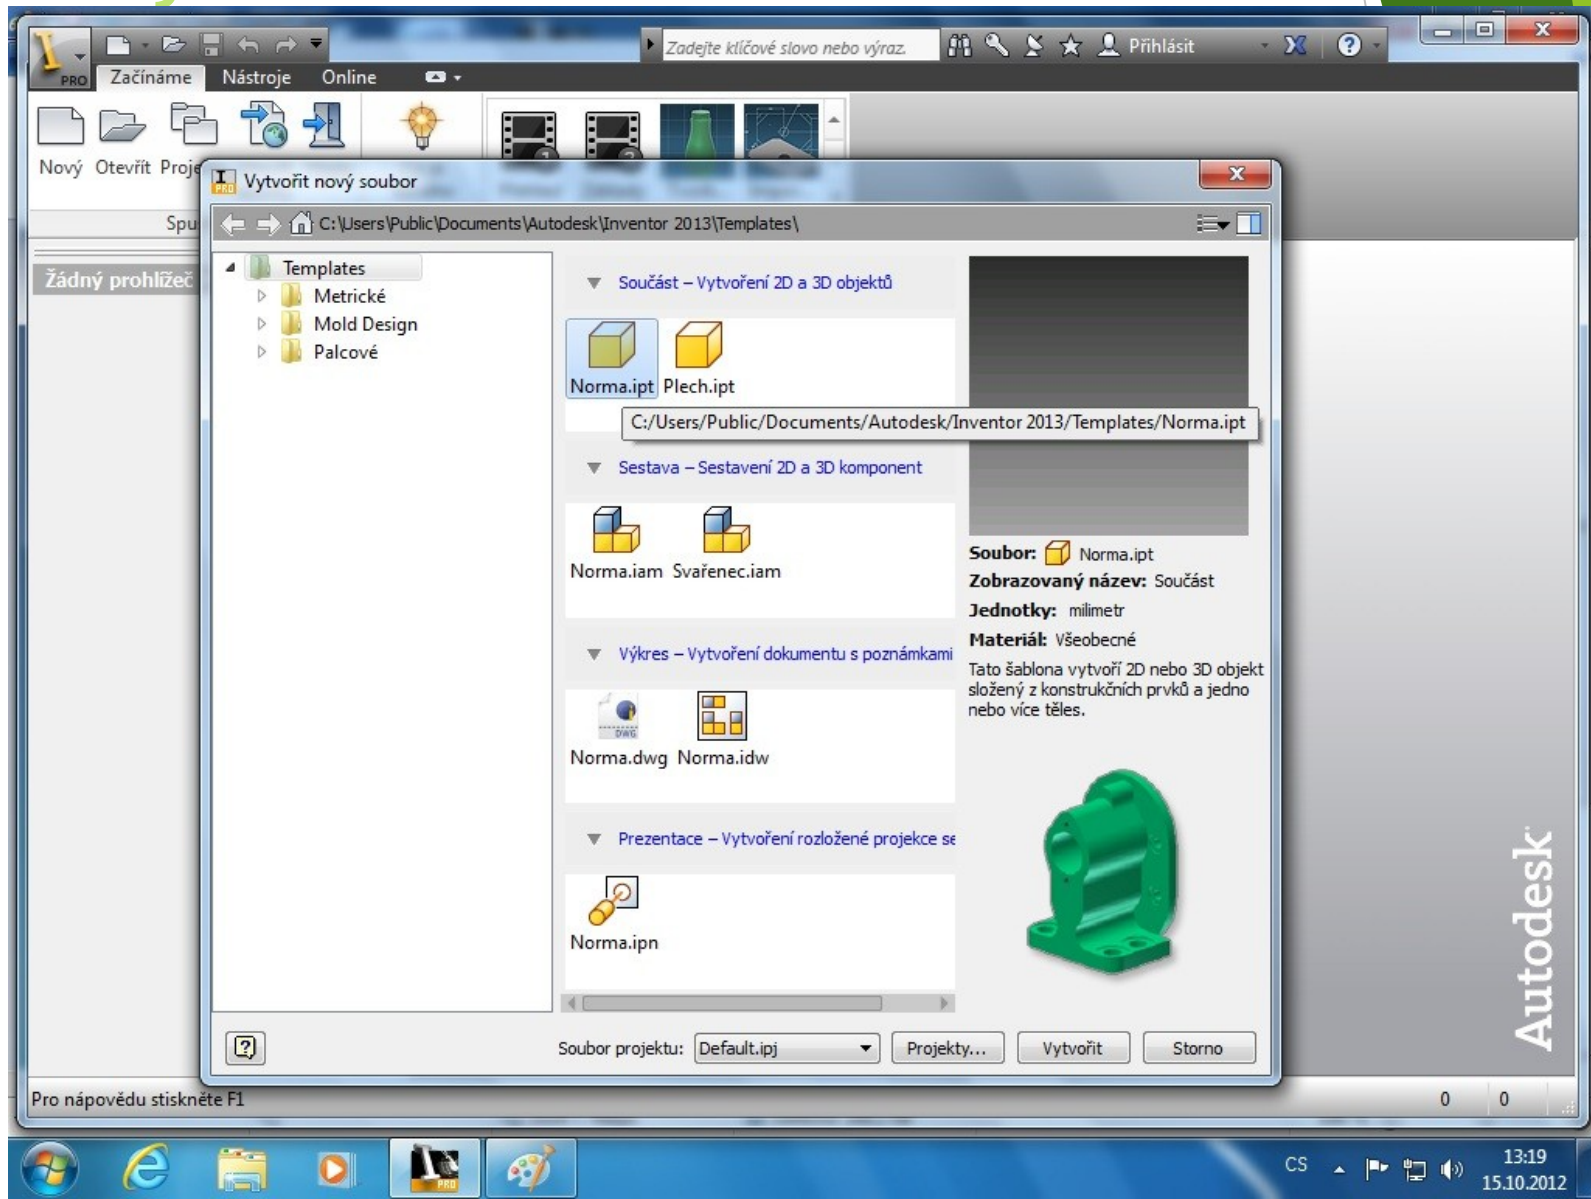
PRO Začínáme Nástroje Online

Zadejte klíčové slovo nebo výraz. Přihlásit

Nový Otevřít Proje

Spu

Žádný prohlížeč

Vytvořit nový soubor

C:\Users\Public\Documents\Autodesk\Inventor 2013\Templates\

Templates
Metrické
Mold Design
Palcové

Součást – Vytvoření 2D a 3D objektů

Norma.ipt Plech.ipt

C:/Users/Public/Documents/Autodesk/Inventor 2013/Templates/Norma.ipt

Sestava – Sestavení 2D a 3D komponent

Norma.iam Svařenec.iam

Výkres – Vytvoření dokumentu s poznámkami

DWG

Norma.dwg Norma.idw

Prezentace – Vytvoření rozložené projekce se

Norma.ipn

Soubor: Norma.ipt
Zobrazovaný název: Součást
Jednotky: milimetr
Materiál: Všeobecné
Tato šablona vytvoří 2D nebo 3D objekt složený z konstrukčních prvků a jedno nebo více těles.

Soubor projektu: Default.ipj Projekty... Vytvořit Storno

Autodesk

Pro nápovědu stiskněte F1 0 0

CS 13:19 15.10.2012